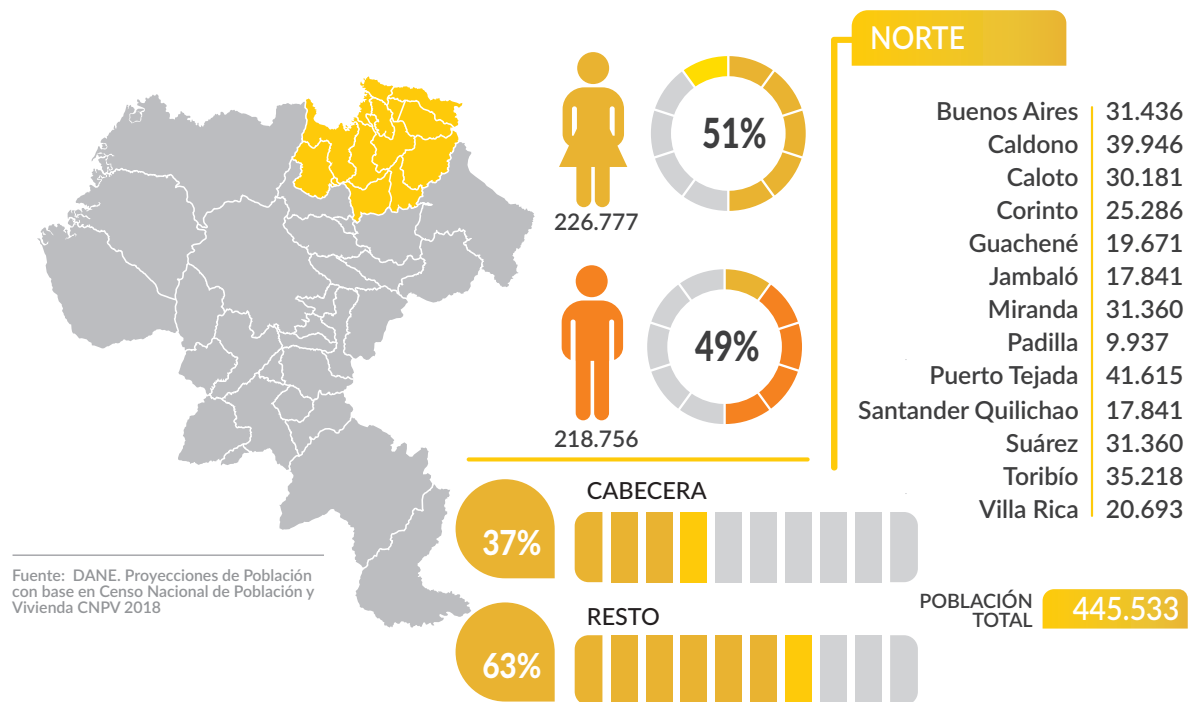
51%

226.777

49%

218.756

NORTE

| | |
|---|---|
| Buenos Aires | 31.436 |
| Caldono | 39.946 |
| Caloto | 30.181 |
| Corinto | 25.286 |
| Guachené | 19.671 |
| Jambaló | 17.841 |
| Miranda | 31.360 |
| Padilla | 9.937 |
| Puerto Tejada | 41.615 |
| Santander Quilichao | 17.841 |
| Suárez | 31.360 |
| Toribío | 35.218 |
| Villa Rica | 20.693 |

CABECERA

37%

RESTO

63%

POBLACIÓN TOTAL 445.533

Fuente: DANE. Proyecciones de Población con base en Censo Nacional de Población y Vivienda CNPV 2018